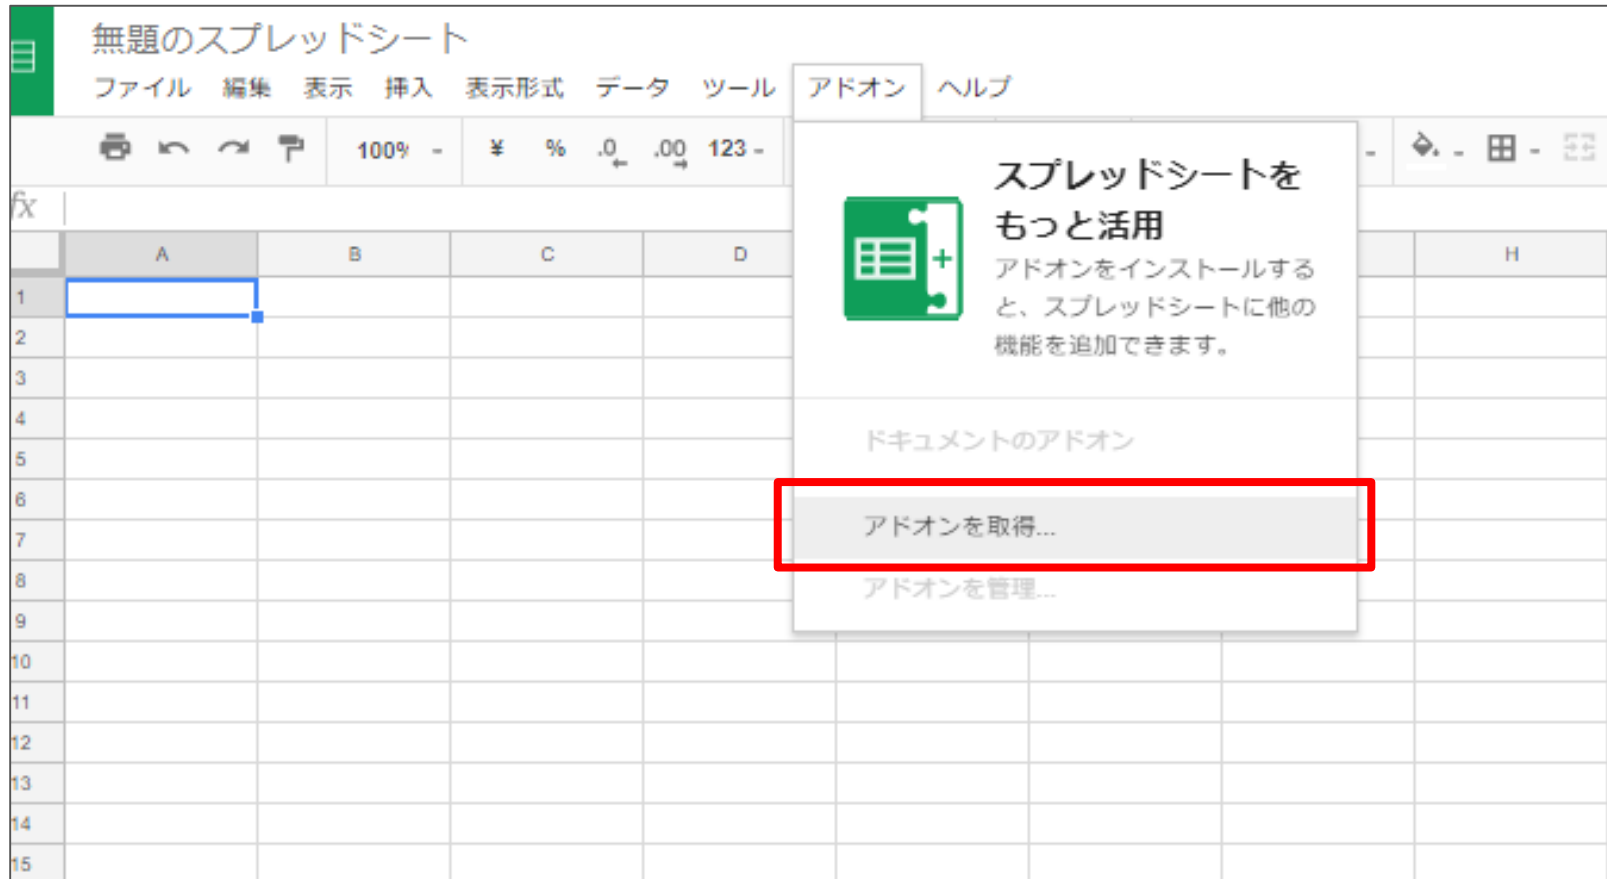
無題のスプレッドシート

ファイル 編集 表示 挿入 表示形式 データ ツール アドオン ヘルプ

100% ¥ % .0 .00 123

fx

スプレッドシートをもっと活用

アドオンをインストールすると、スプレッドシートに他の機能を追加できます。

ドキュメントのアドオン

アドオンを取得...

アドオンを管理...

| | A | B | C | D | H |
|---|---|---|---|---|---|
| 1 | | | | | |
| 2 | | | | | |
| 3 | | | | | |
| 4 | | | | | |
| 5 | | | | | |
| 6 | | | | | |
| 7 | | | | | |
| 8 | | | | | |
| 9 | | | | | |
| 10 | | | | | |
| 11 | | | | | |
| 12 | | | | | |
| 13 | | | | | |
| 14 | | | | | |
| 15 | | | | | |